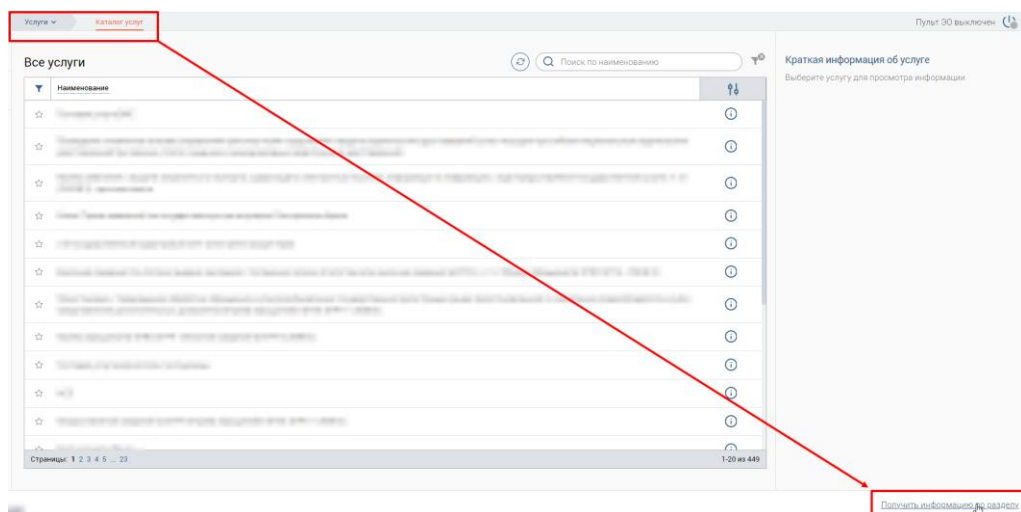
Услуги Каталог услуг

Пульт ЭО выключен

Все услуги

Поиск по наименованию

Наименование

Краткая информация об услуге

Выберите услугу для просмотра информации

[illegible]

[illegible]

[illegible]

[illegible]

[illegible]

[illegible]

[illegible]

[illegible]

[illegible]

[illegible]

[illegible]

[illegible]

Страницы: 1 2 3 4 5 ... 23

1-20 из 449

Получить информацию по разделу